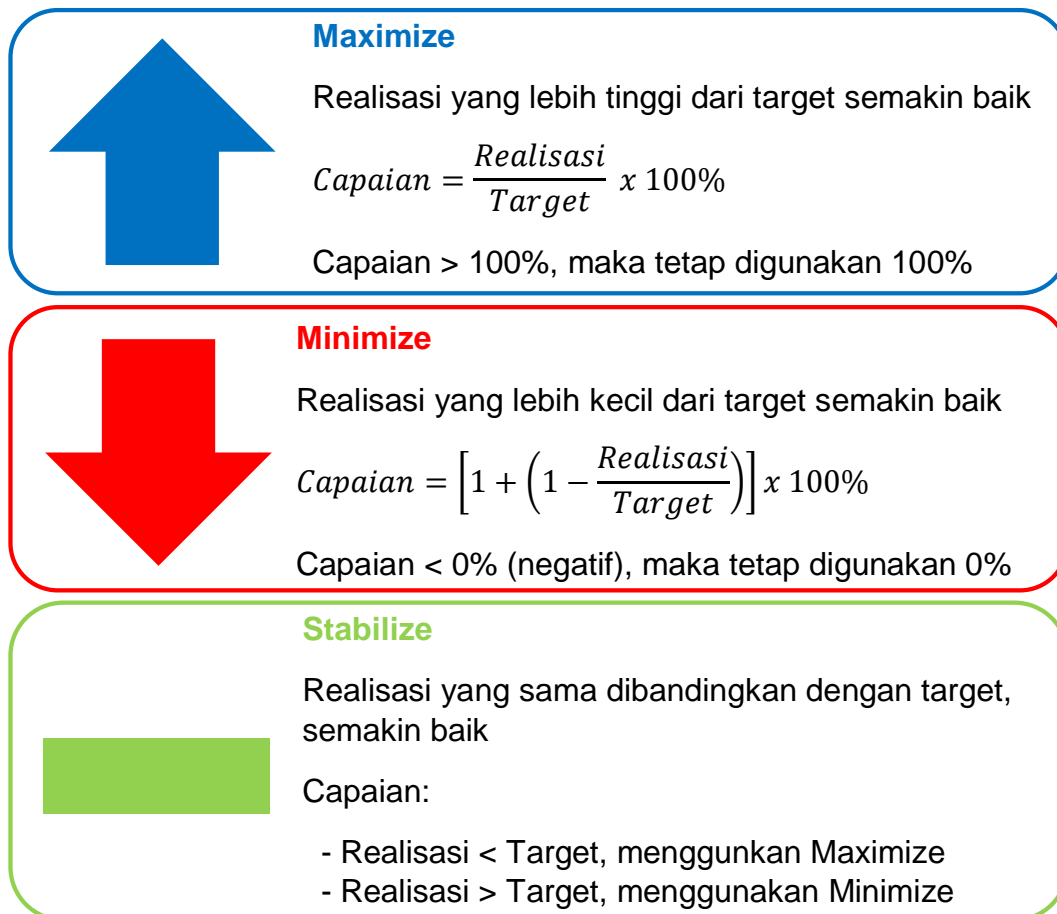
**Maximize**

Realisasi yang lebih tinggi dari target semakin baik

$Capaian = \frac{Realisasi}{Target}\ x\ 100\%$

Capaian > 100%, maka tetap digunakan 100%

**Minimize**

Realisasi yang lebih kecil dari target semakin baik

$Capaian = \left[1 + \left(1 - \frac{Realisasi}{Target}\right)\right] x\ 100\%$

Capaian < 0% (negatif), maka tetap digunakan 0%

**Stabilize**

Realisasi yang sama dibandingkan dengan target, semakin baik

Capaian:

- Realisasi < Target, menggunkan Maximize
- Realisasi > Target, menggunakan Minimize